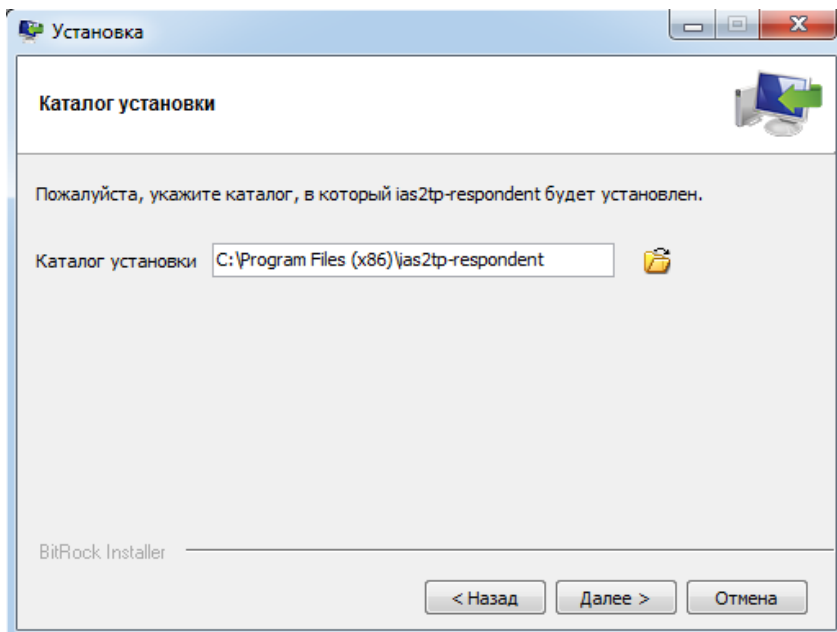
Установка

Каталог установки

Пожалуйста, укажите каталог, в который ias2tp-respondent будет установлен.

Каталог установки C:\Program Files (x86)\ias2tp-respondent

BitRock Installer

< Назад Далее > Отмена